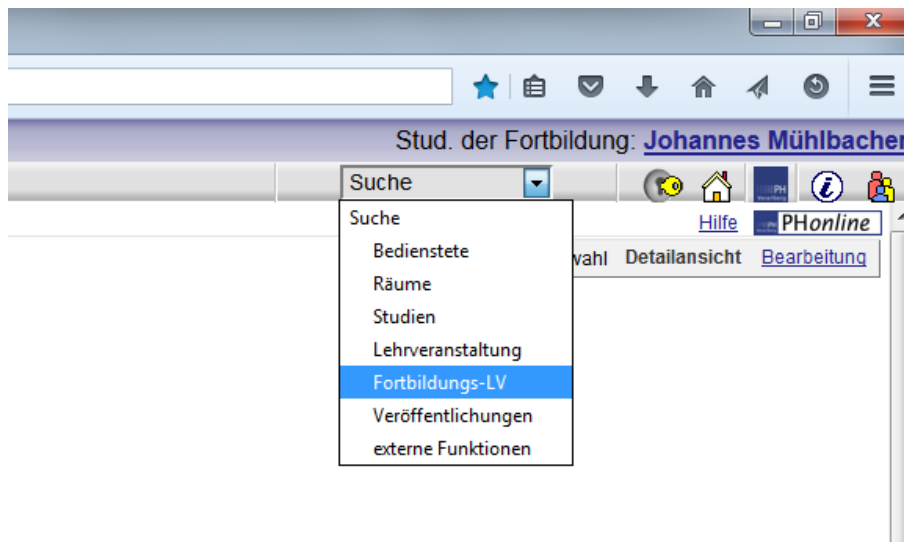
Stud. der Fortbildung: Johannes Mühlbacher

Suche

Suche
Bedienstete
Räume
Studien
Lehrveranstaltung
Fortbildungs-LV
Veröffentlichungen
externe Funktionen

Hilfe PHonline

wahl Detailansicht Bearbeitung